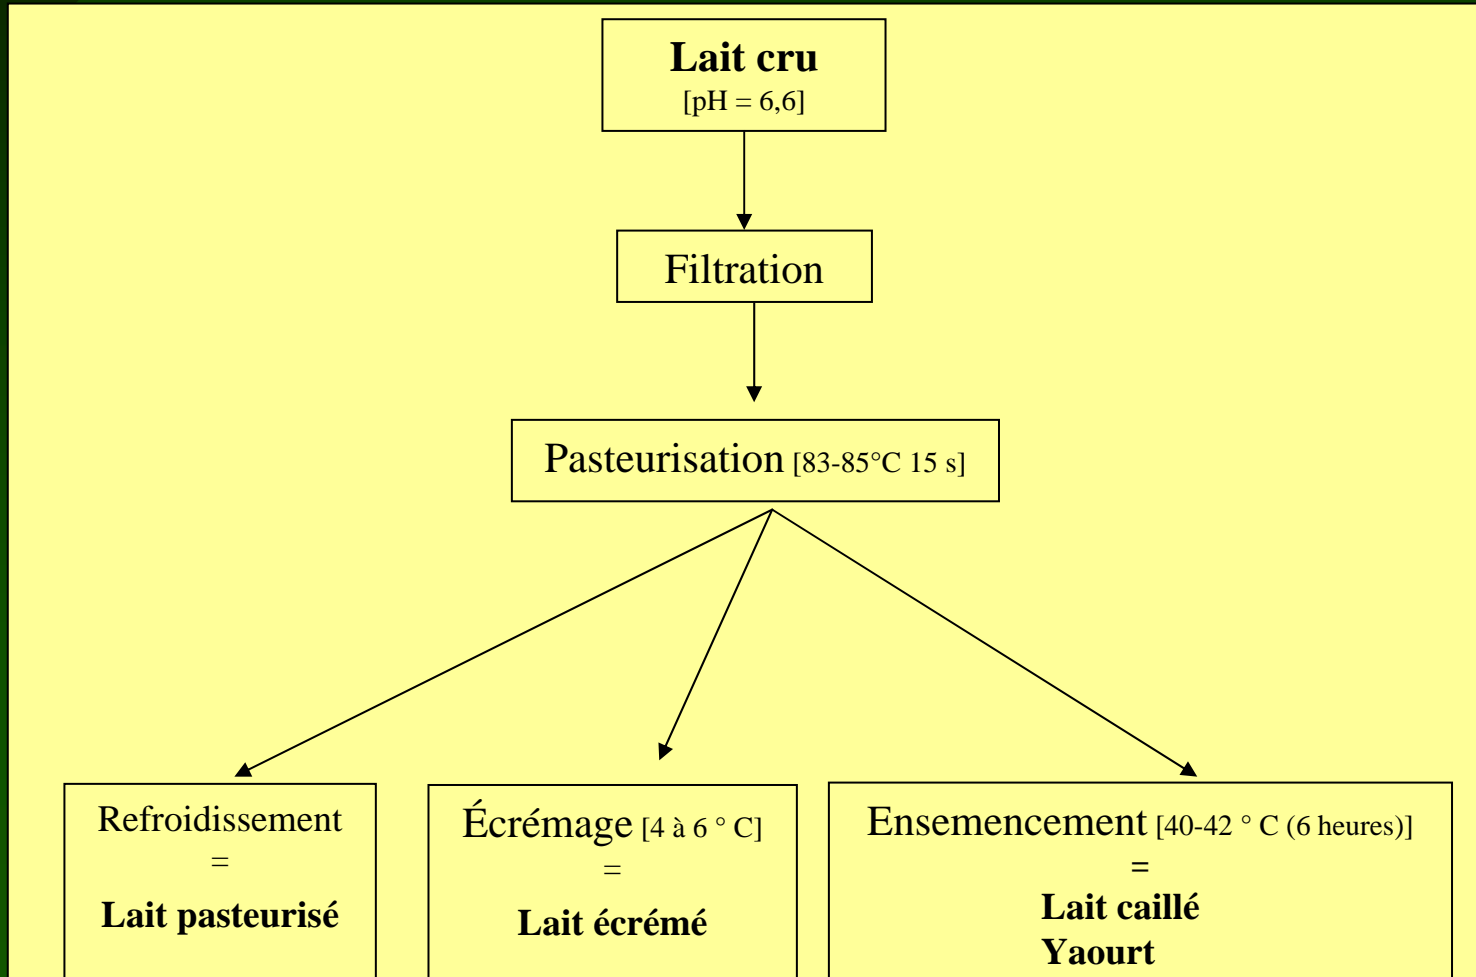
**Lait cru**
[pH = 6,6]

Filtration

Pasteurisation [83-85°C 15 s]

Refroidissement
=
**Lait pasteurisé**

Écrémage [4 à 6 ° C]
=
**Lait écrémé**

Ensemencement [40-42 ° C (6 heures)]
=
**Lait caillé**
**Yaourt**